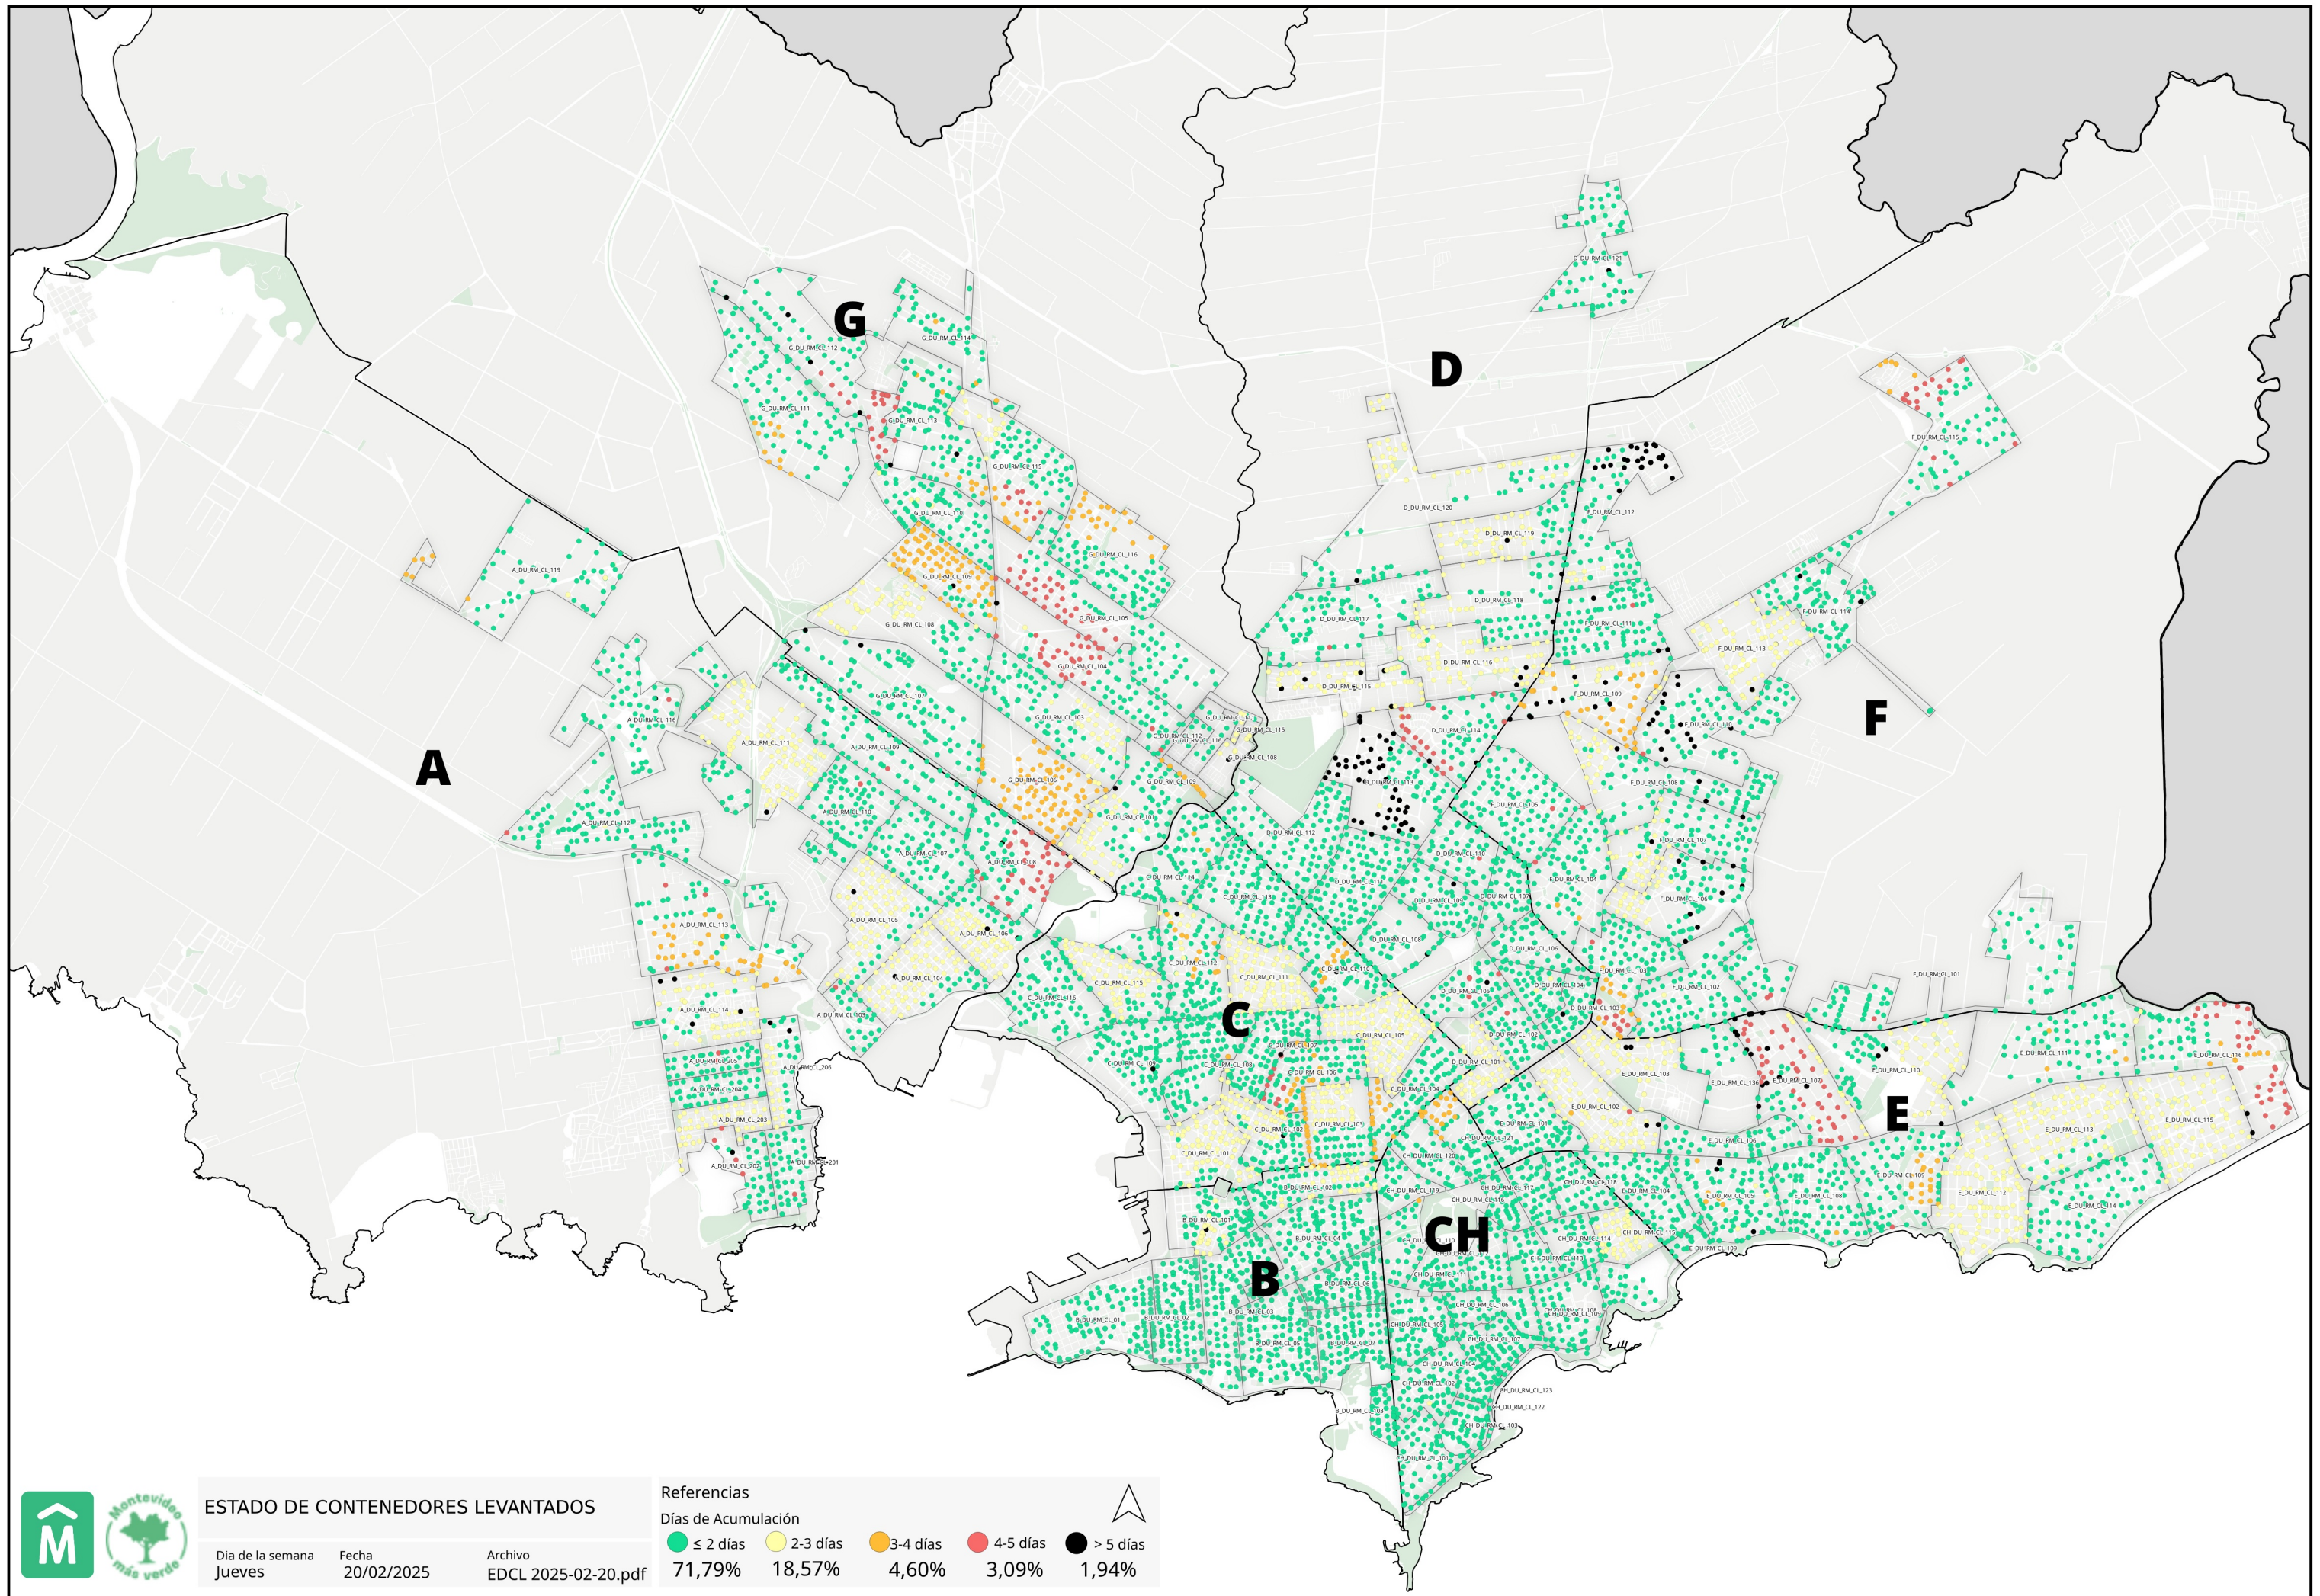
G

D

A

F

C

E

CH

B

M

Montevideo más verde

ESTADO DE CONTENEDORES LEVANTADOS

Dia de la semana
Jueves

Fecha
20/02/2025

Archivo
EDCL 2025-02-20.pdf

Referencias
Días de Acumulación

| ≤ 2 días | 2-3 días | 3-4 días | 4-5 días | > 5 días |
|---|---|---|---|---|
| 71,79% | 18,57% | 4,60% | 3,09% | 1,94% |